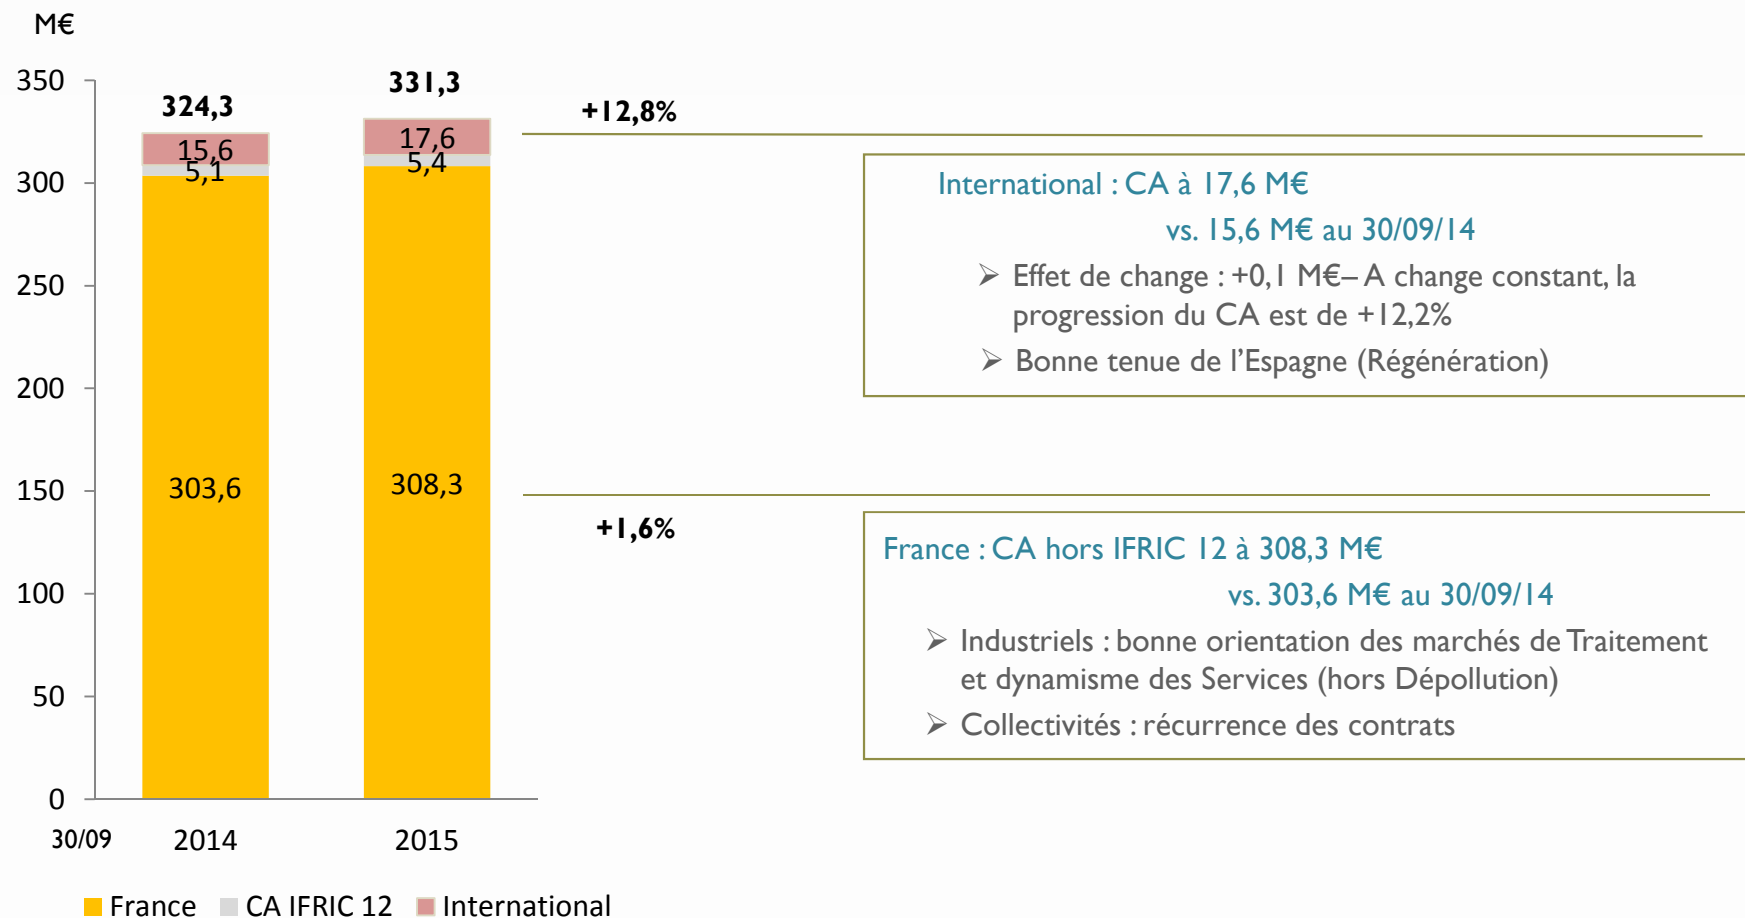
M€

350
300
250
200
150
100
50
0

324,3
15,6
5,1
303,6

331,3
17,6
5,4
308,3

30/09 2014 2015

France CA IFRIC 12 International

+12,8%

International : CA à 17,6 M€
vs. 15,6 M€ au 30/09/14

➢ Effet de change : +0,1 M€– A change constant, la progression du CA est de +12,2%

➢ Bonne tenue de l'Espagne (Régénération)

+1,6%

France : CA hors IFRIC 12 à 308,3 M€
vs. 303,6 M€ au 30/09/14

➢ Industriels : bonne orientation des marchés de Traitement et dynamisme des Services (hors Dépollution)

➢ Collectivités : récurrence des contrats